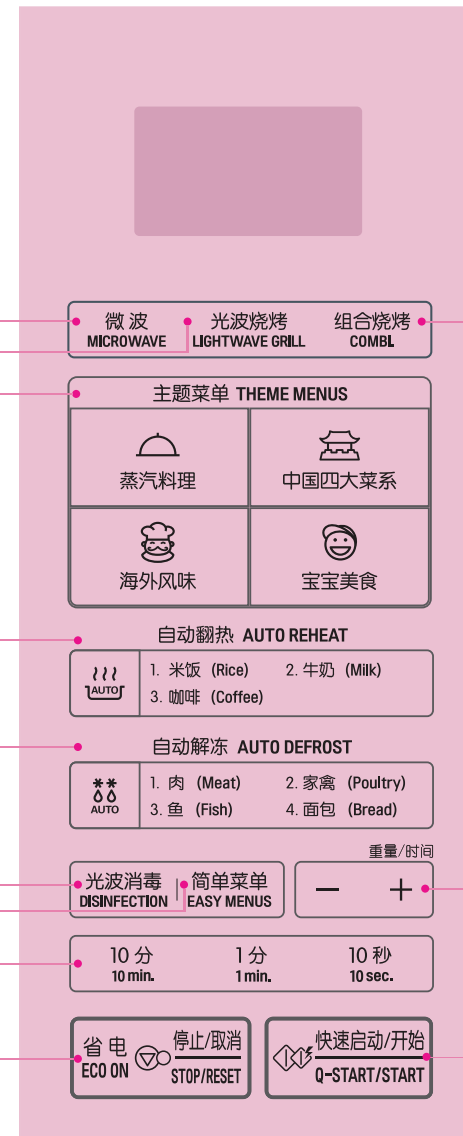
微波
MICROWAVE

光波烧烤
LIGHTWAVE GRILL

组合烧烤
COMBI

主题菜单 THEME MENUS

蒸汽料理

中国四大菜系

海外风味

宝宝美食

自动翻热 AUTO REHEAT

AUTO

1. 米饭 (Rice) 2. 牛奶 (Milk)
3. 咖啡 (Coffee)

自动解冻 AUTO DEFROST

AUTO

1. 肉 (Meat) 2. 家禽 (Poultry)
3. 鱼 (Fish) 4. 面包 (Bread)

重量/时间

光波消毒
DISINFECTION

简单菜单
EASY MENUS

—
+

10 分
10 min.

1 分
1 min.

10 秒
10 sec.

省 电
ECO ON

停止/取消
STOP/RESET

快速启动/开始
Q-START/START